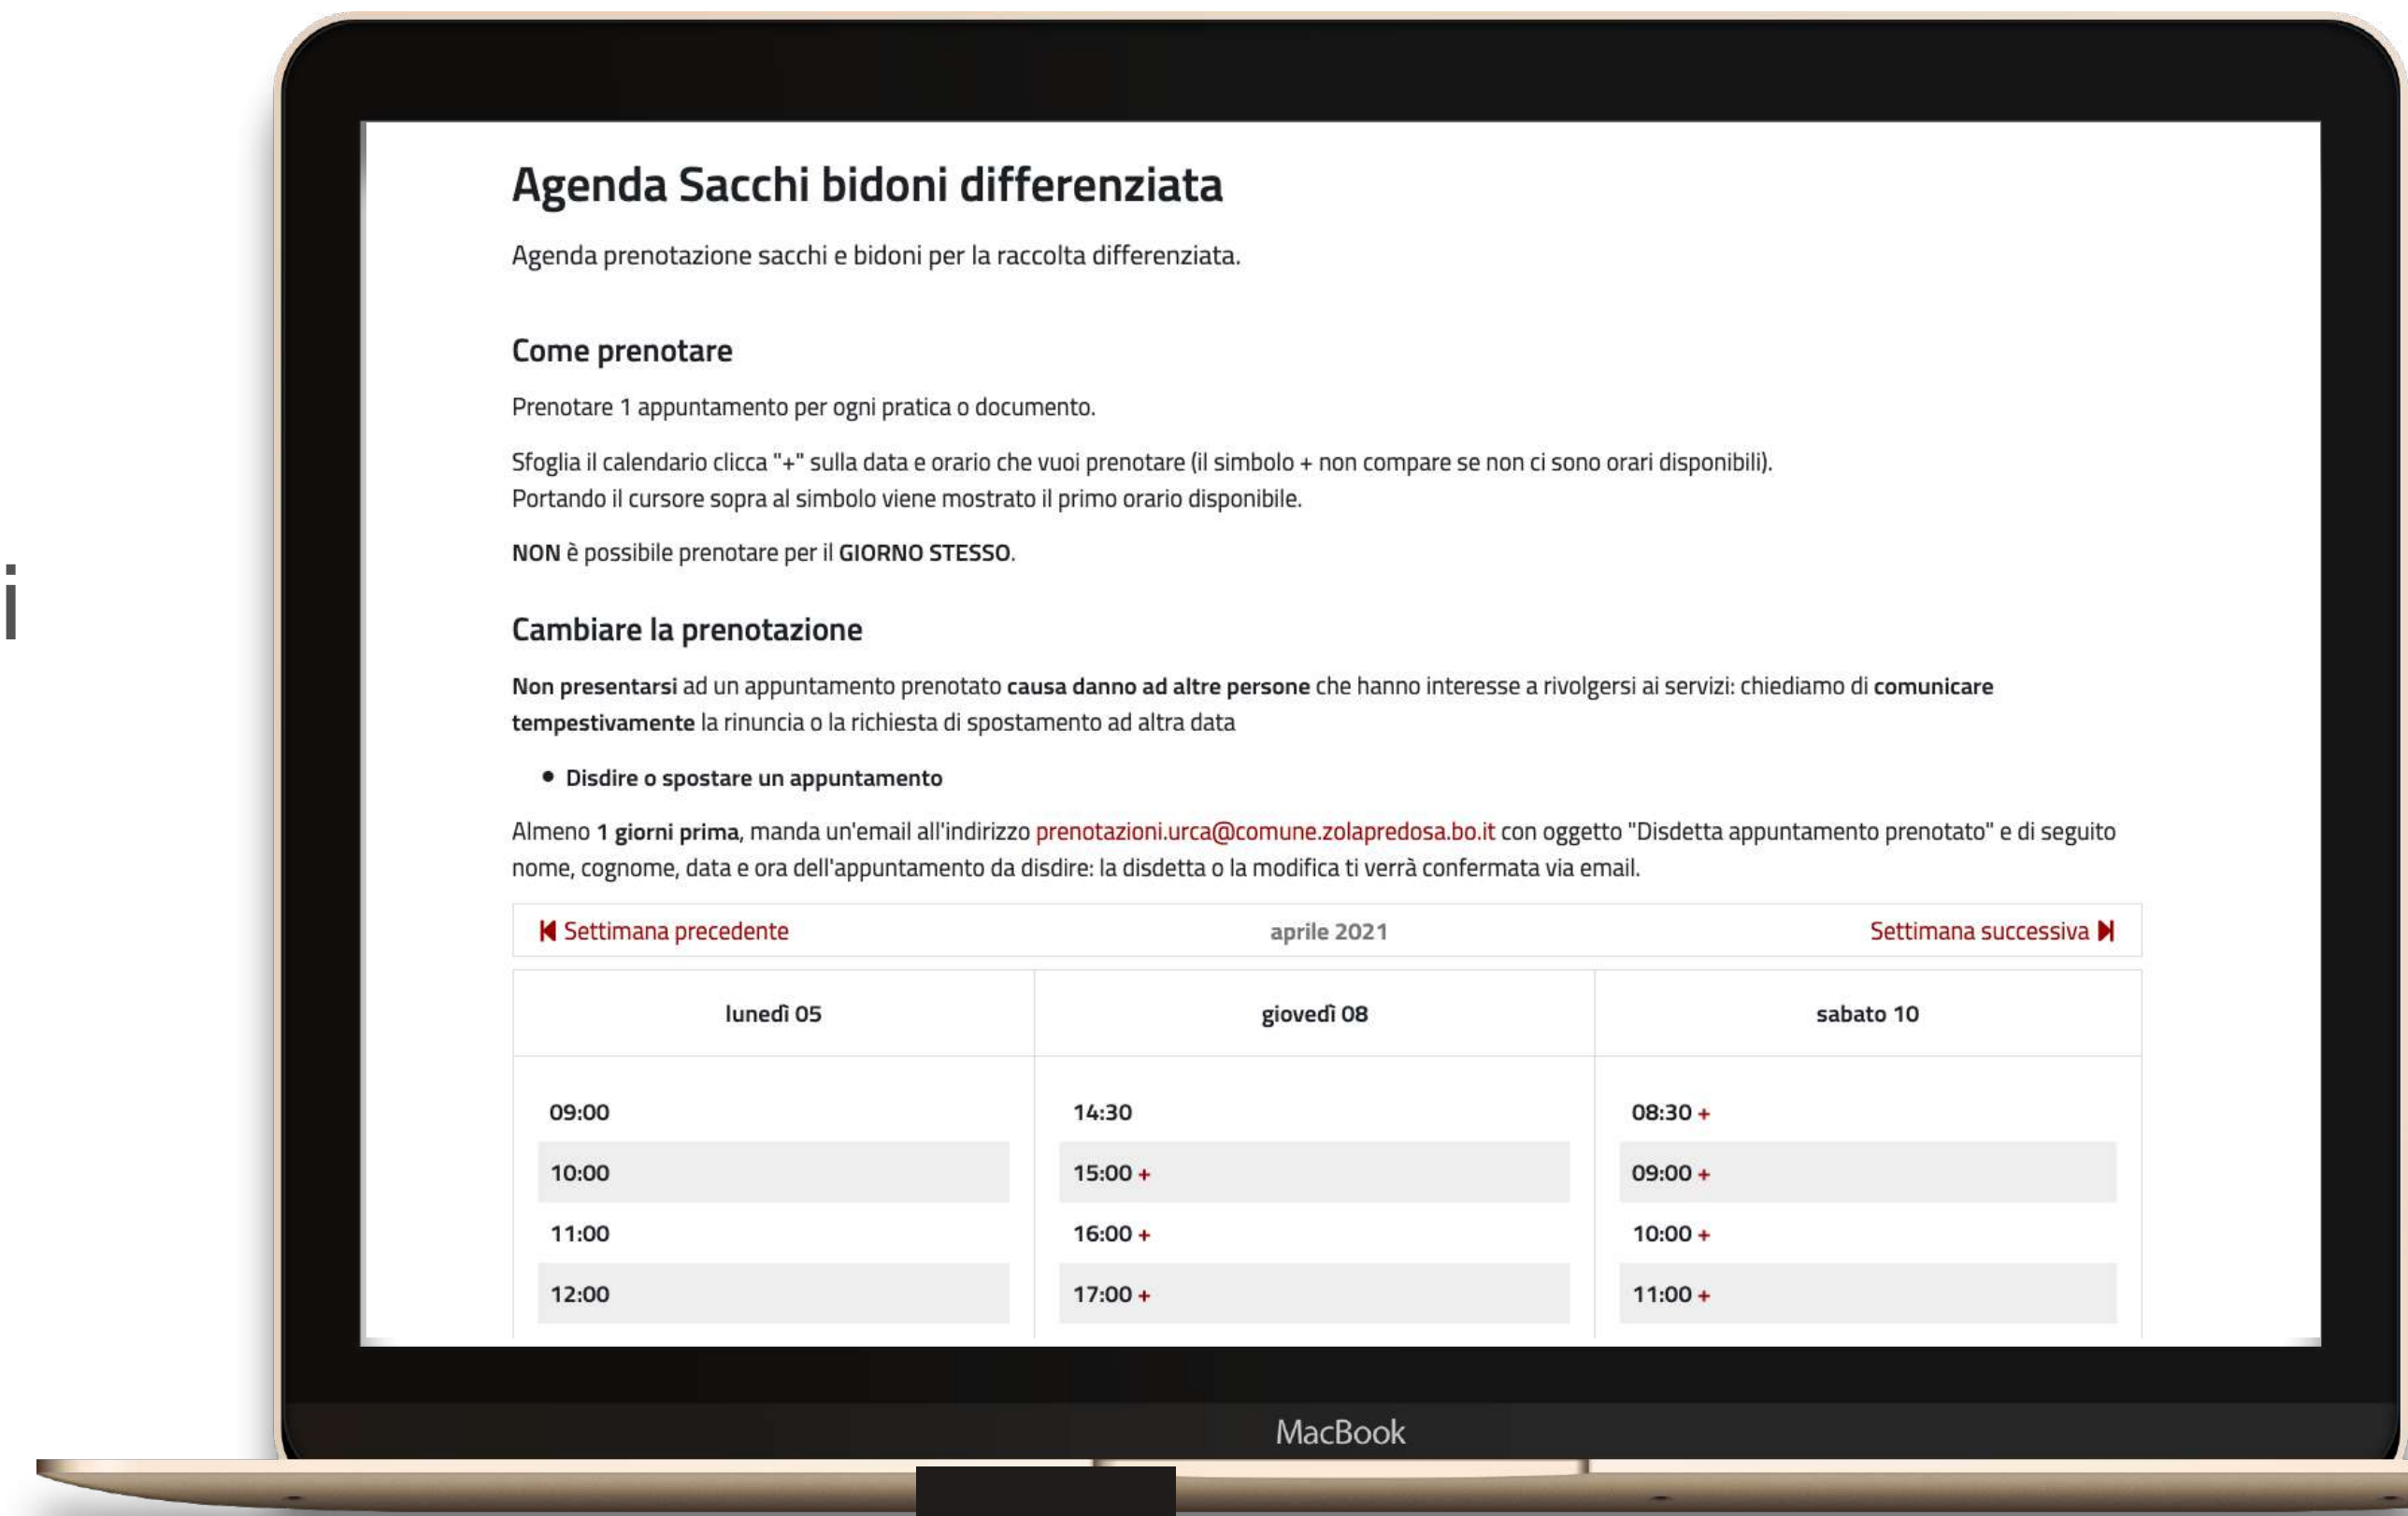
i

Agenda Sacchi bidoni differenziata

Agenda prenotazione sacchi e bidoni per la raccolta differenziata.

Come prenotare

Prenotare 1 appuntamento per ogni pratica o documento.

Sfoglia il calendario clicca "+" sulla data e orario che vuoi prenotare (il simbolo + non compare se non ci sono orari disponibili).
Portando il cursore sopra al simbolo viene mostrato il primo orario disponibile.

NON è possibile prenotare per il GIORNO STESSO.

Cambiare la prenotazione

Non presentarsi ad un appuntamento prenotato causa danno ad altre persone che hanno interesse a rivolgersi ai servizi: chiediamo di comunicare tempestivamente la rinuncia o la richiesta di spostamento ad altra data

• Disdire o spostare un appuntamento

Almeno 1 giorni prima, manda un'email all'indirizzo prenotazioni.urca@comune.zolapredosa.bo.it con oggetto "Disdetta appuntamento prenotato" e di seguito nome, cognome, data e ora dell'appuntamento da disdire: la disdetta o la modifica ti verrà confermata via email.

Settimana precedente | aprile 2021 | Settimana successiva

| lunedì 05 | giovedì 08 | sabato 10 |
|---|---|---|
| 09:00 | 14:30 | 08:30 + |
| 10:00 | 15:00 + | 09:00 + |
| 11:00 | 16:00 + | 10:00 + |
| 12:00 | 17:00 + | 11:00 + |

MacBook